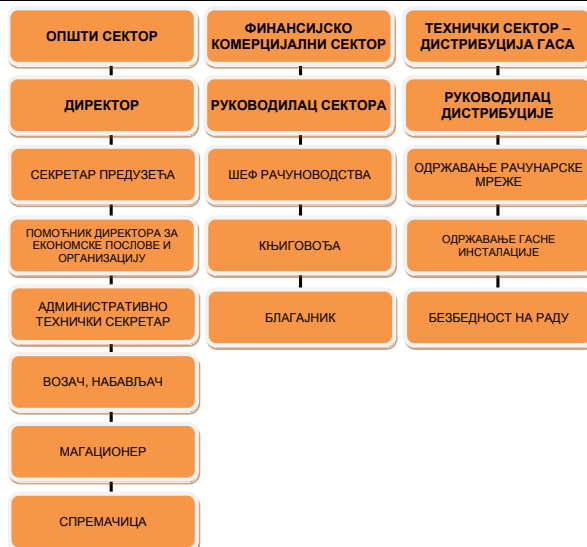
ОПШТИ СЕКТОР

ДИРЕКТОР

СЕКРЕТАР ПРЕДУЗЕЋА

ПОМОЋНИК ДИРЕКТОРА ЗА ЕКОНОМСКЕ ПОСЛОВЕ И ОРГАНИЗАЦИЈУ

АДМИНИСТРАТИВНО ТЕХНИЧКИ СЕКРЕТАР

ВОЗАЧ, НАБАВЉАЧ

МАГАЦИОНЕР

СПРЕМАЧИЦА

ФИНАНСИЈСКО КОМЕРЦИЈАЛНИ СЕКТОР

РУКОВОДИЛАЦ СЕКТОРА

ШЕФ РАЧУНОВОДСТВА

КЊИГОВОЂА

БЛАГАЈНИК

ТЕХНИЧКИ СЕКТОР – ДИСТРИБУЦИЈА ГАСА

РУКОВОДИЛАЦ ДИСТРИБУЦИЈЕ

ОДРЖАВАЊЕ РАЧУНАРСКЕ МРЕЖЕ

ОДРЖАВАЊЕ ГАСНЕ ИНСТАЛАЦИЈЕ

БЕЗБЕДНОСТ НА РАДУ